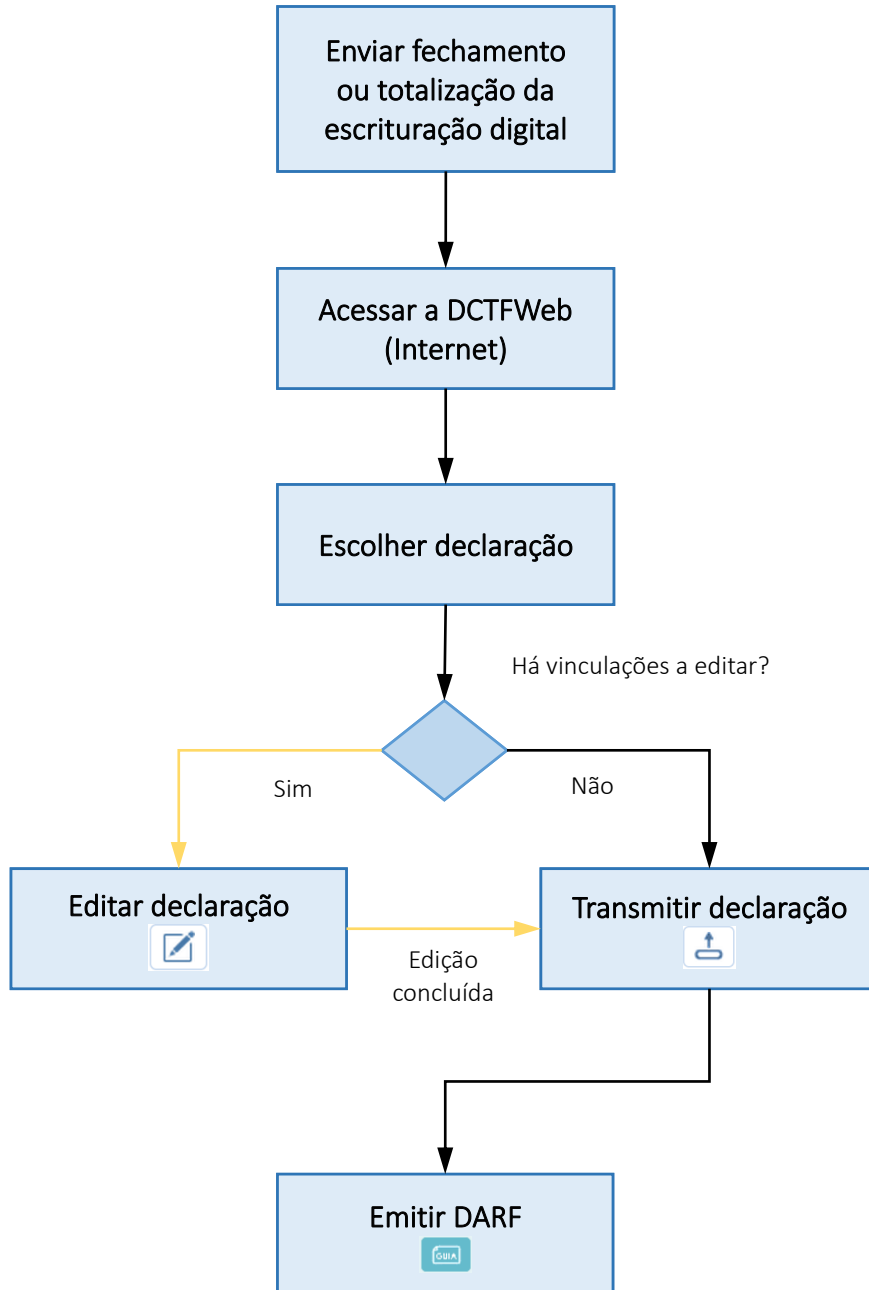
Enviar fechamento ou totalização da escrituração digital

Acessar a DCTFWeb (Internet)

Escolher declaração

Há vinculações a editar?

Sim

Não

Editar declaração

Transmitir declaração

Edição concluída

Emitir DARF

GUIA